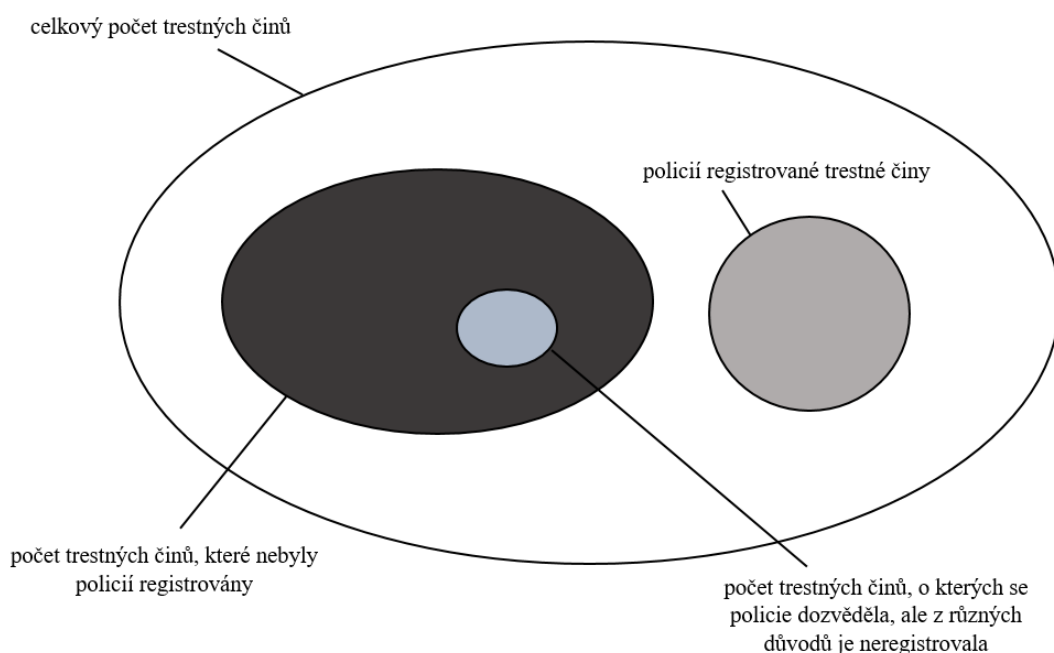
celkový počet trestných činů

policií registrované trestné činy

počet trestných činů, které nebyly policií registrovány

počet trestných činů, o kterých se policie dozvěděla, ale z různých důvodů je neregistrovala